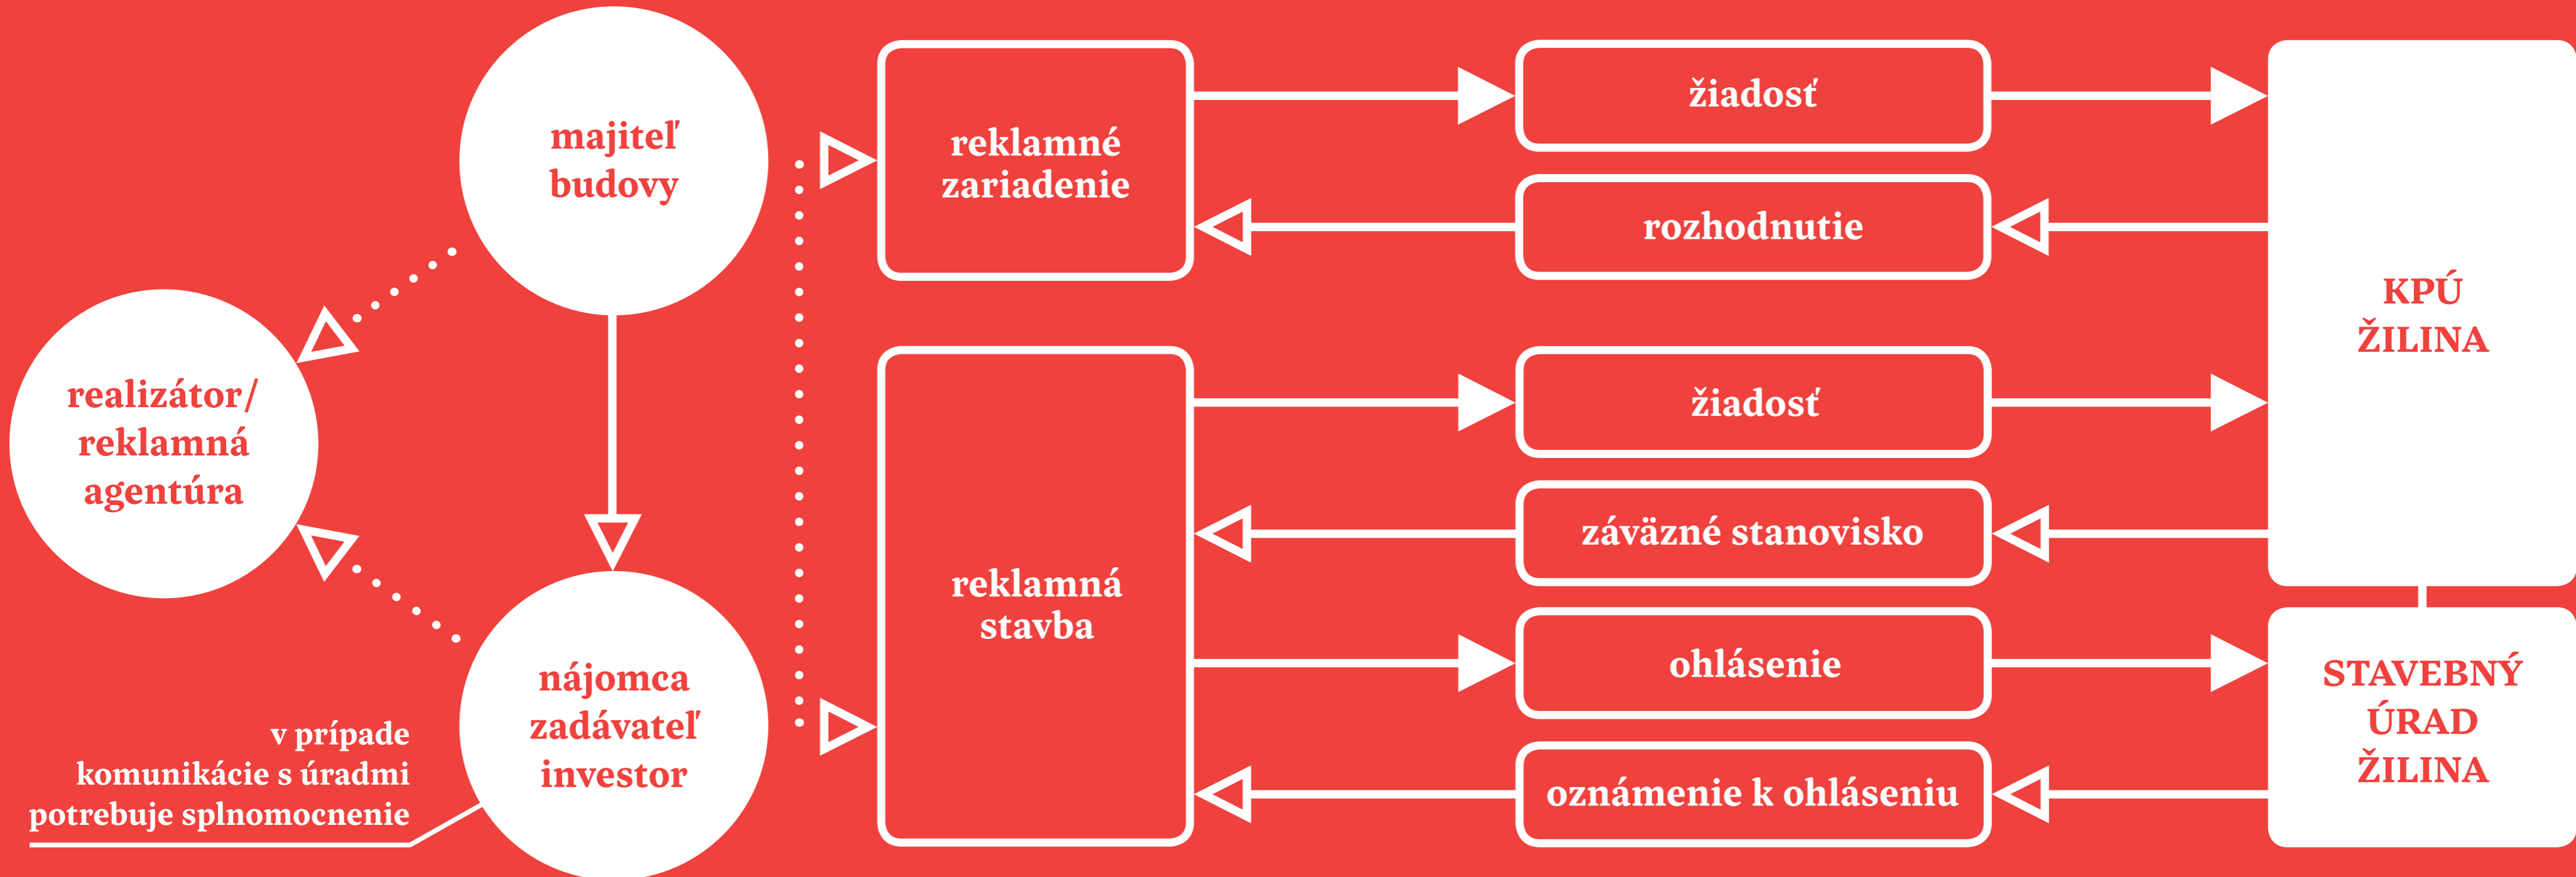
majiteľ budovy

realizátor/ reklamná agentúra

nájomca zadávateľ investor

v prípade komunikácie s úradmi potrebuje splnomocnenie

reklamné zariadenie

reklamná stavba

žiadosť

rozhodnutie

žiadosť

záväzné stanovisko

ohlásenie

oznámenie k ohláseniu

KPÚ ŽILINA

STAVEBNÝ ÚRAD ŽILINA